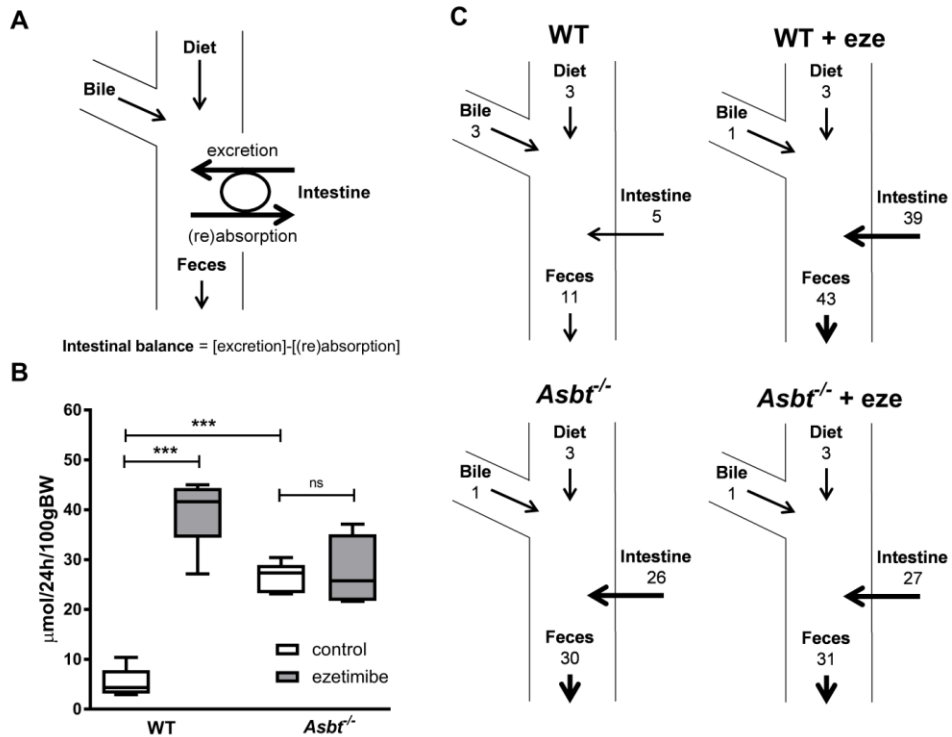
A

Diet

Bile

excretion

Intestine

(re)absorption

Feces

**Intestinal balance** = [excretion]-[(re)absorption]

B

60

50

40

30

20

10

0

μmol/24h/100gBW

***

***

ns

control

ezetimibe

WT

$Asbt^{-/-}$

C

WT

Diet
3

Bile
3

Intestine
5

Feces
11

WT + eze

Diet
3

Bile
1

Intestine
39

Feces
43

$Asbt^{-/-}$

Diet
3

Bile
1

Intestine
26

Feces
30

$Asbt^{-/-}$ + eze

Diet
3

Bile
1

Intestine
27

Feces
31